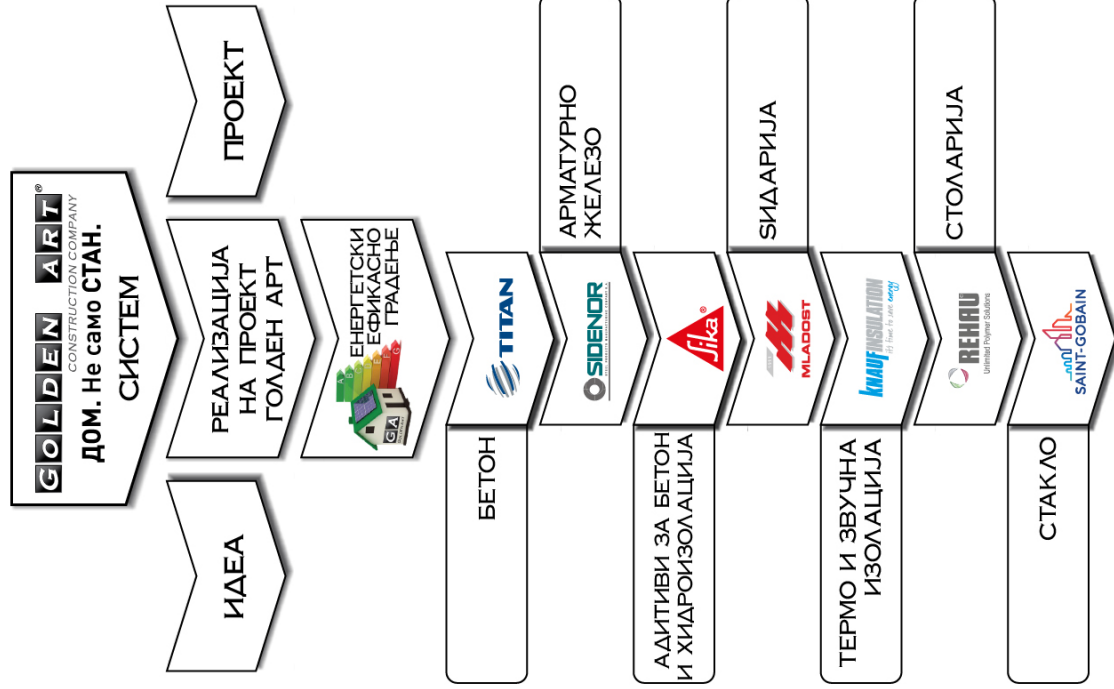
GOLDEN ART®
CONSTRUCTION COMPANY
ДОМ. Не само СТАН.
СИСТЕМ

ИДЕА

РЕАЛИЗАЦИЈА НА ПРОЕКТ ГОЛДЕН АРТ

ПРОЕКТ

ЕНЕРГЕТСКИ ЕФИКАСНО ГРАДЕЊЕ

GA

БЕТОН

TITAN

АРМАТУРНО ЖЕЛЕЗО

SIDENOR

АДИТИВИ ЗА БЕТОН И ХИДРОИЗОЛАЦИЈА

Sika®

СИДАРИЈА

MLADOST

ТЕРМО И ЗВУЧНА ИЗОЛАЦИЈА

KNAUF INSULATION

СТОЛАРИЈА

REHAU
Unlimited Polymer Solutions

СТАКЛО

SAINT-GOBAIN